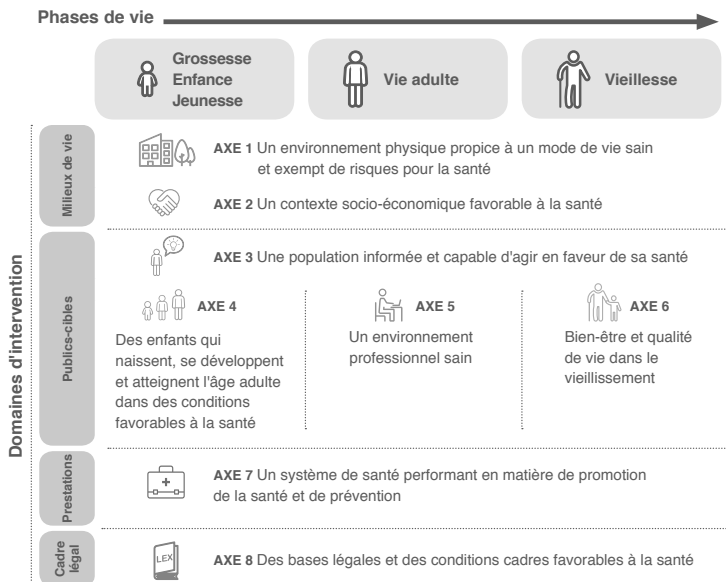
Phases de vie

Grossesse
Enfance
Jeunesse

Vie adulte

Vieillesse

Domaines d'intervention

Milieux de vie

AXE 1 Un environnement physique propice à un mode de vie sain et exempt de risques pour la santé

AXE 2 Un contexte socio-économique favorable à la santé

Publics-cibles

AXE 3 Une population informée et capable d'agir en faveur de sa santé

AXE 4

Des enfants qui naissent, se développent et atteignent l'âge adulte dans des conditions favorables à la santé

AXE 5

Un environnement professionnel sain

AXE 6

Bien-être et qualité de vie dans le vieillissement

Prestations

AXE 7 Un système de santé performant en matière de promotion de la santé et de prévention

Cadre légal

LEX

AXE 8 Des bases légales et des conditions cadres favorables à la santé